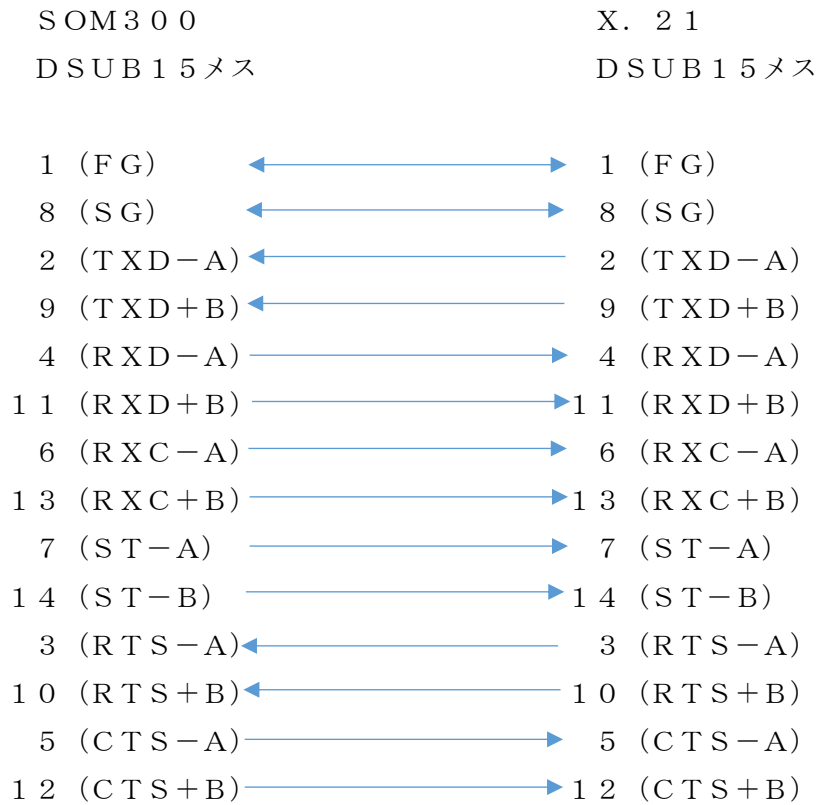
ＳＯＭ３００ Ｘ．２１
ＤＳＵＢ１５メス ＤＳＵＢ１５メス

１（ＦＧ） １（ＦＧ）
８（ＳＧ） ８（ＳＧ）
２（ＴＸＤ－Ａ） ２（ＴＸＤ－Ａ）
９（ＴＸＤ＋Ｂ） ９（ＴＸＤ＋Ｂ）
４（ＲＸＤ－Ａ） ４（ＲＸＤ－Ａ）
１１（ＲＸＤ＋Ｂ） １１（ＲＸＤ＋Ｂ）
６（ＲＸＣ－Ａ） ６（ＲＸＣ－Ａ）
１３（ＲＸＣ＋Ｂ） １３（ＲＸＣ＋Ｂ）
７（ＳＴ－Ａ） ７（ＳＴ－Ａ）
１４（ＳＴ－Ｂ） １４（ＳＴ－Ｂ）
３（ＲＴＳ－Ａ） ３（ＲＴＳ－Ａ）
１０（ＲＴＳ＋Ｂ） １０（ＲＴＳ＋Ｂ）
５（ＣＴＳ－Ａ） ５（ＣＴＳ－Ａ）
１２（ＣＴＳ＋Ｂ） １２（ＣＴＳ＋Ｂ）